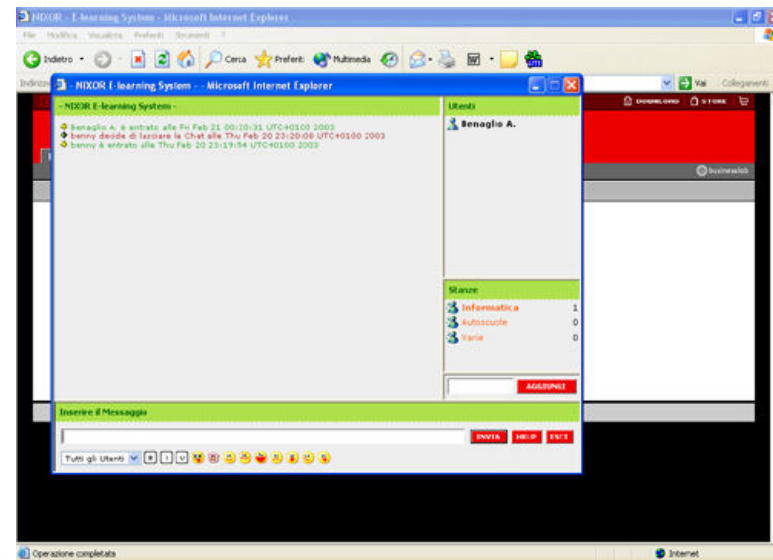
NIXOR - E-learning System - Microsoft Internet Explorer

File Modifica Visualizza Preferiti Strumenti ?

Indietro Cerca Preferiti Multimedia

Indirizzo Vai Collegamenti

NIXOR E-learning System - - Microsoft Internet Explorer

- NIXOR E-learning System -

Benaglio A. è entrato alle Fri Feb 21 00:20:31 UTC+0100 2003
benny decide di lasciare la Chat alle Thu Feb 20 23:20:08 UTC+0100 2003
benny è entrato alle Thu Feb 20 23:19:54 UTC+0100 2003

Utenti

Benaglio A.

Stanze

Informatica 1
Autoscuole 0
Varie 0

AGGIUNGI

Inserire il Messaggio

INVIA HELP EXIT

Tutti gli Utenti B I U

DOWNLOAD STORE

businesslab

Operazione completata

Internet